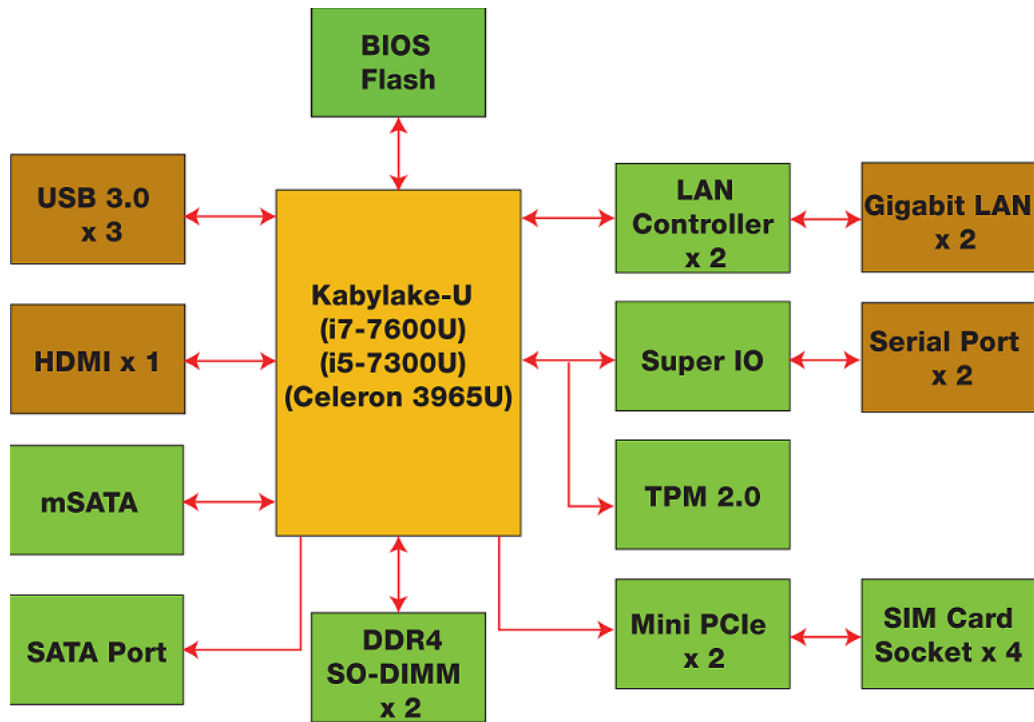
BIOS Flash

USB 3.0 x 3

HDMI x 1

mSATA

SATA Port

Kabylake-U (i7-7600U) (i5-7300U) (Celeron 3965U)

DDR4 SO-DIMM x 2

LAN Controller x 2

Gigabit LAN x 2

Super IO

Serial Port x 2

TPM 2.0

Mini PCIe x 2

SIM Card Socket x 4